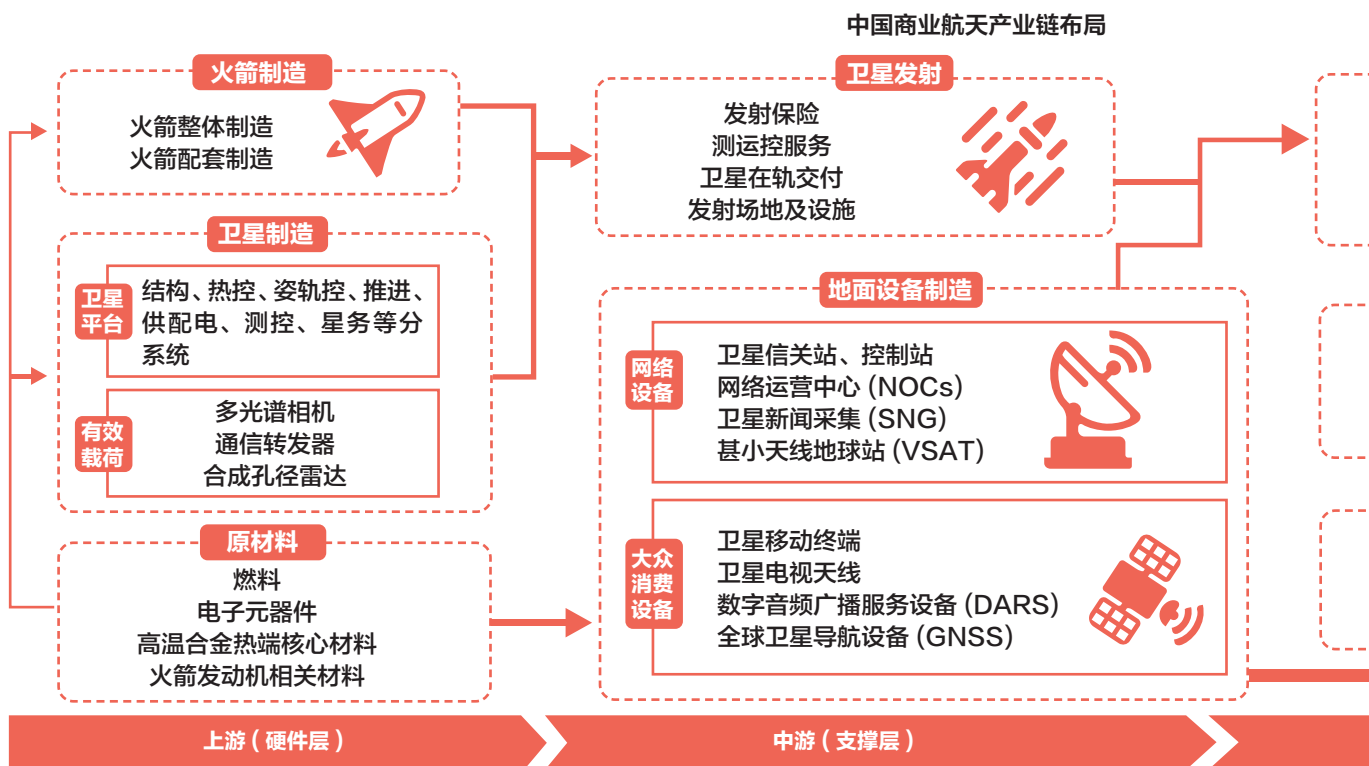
中国商业航天产业链布局

火箭制造

火箭整体制造
火箭配套制造

卫星制造

卫星平台

结构、热控、姿轨控、推进、供配电、测控、星务等分系统

有效载荷

多光谱相机
通信转发器
合成孔径雷达

原材料

燃料
电子元器件
高温合金热端核心材料
火箭发动机相关材料

卫星发射

发射保险
测运控服务
卫星在轨交付
发射场地及设施

地面设备制造

网络设备

卫星信关站、控制站
网络运营中心 (NOCs)
卫星新闻采集 (SNG)
甚小天线地球站 (VSAT)

大众消费设备

卫星移动终端
卫星电视天线
数字音频广播服务设备 (DARS)
全球卫星导航设备 (GNSS)

上游（硬件层）

中游（支撑层）